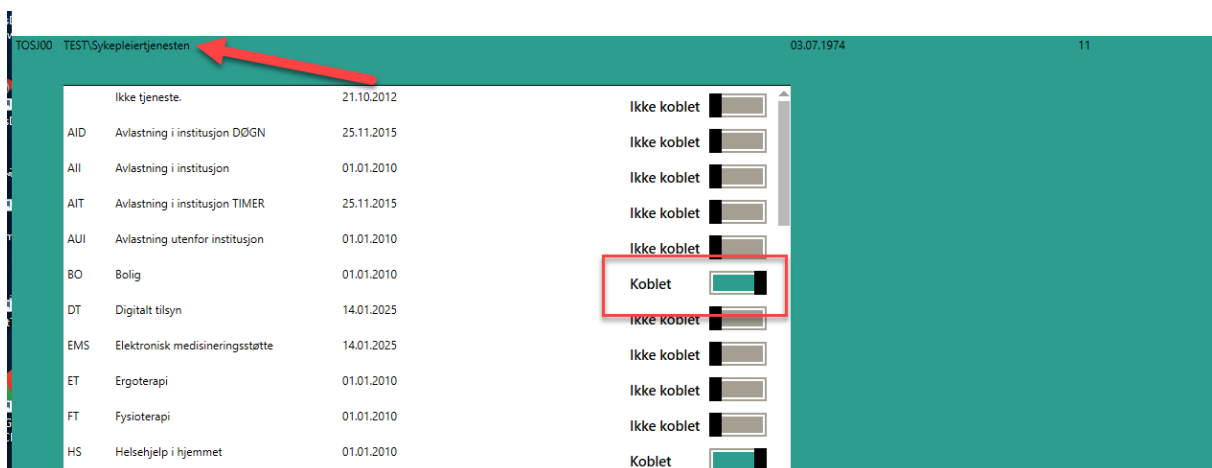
TOSJ00 TEST\Sykepleiertjenesten 03.07.1974 11

| | | | |
|---|---|---|---|
| | Ikke tjeneste. | 21.10.2012 | Ikke koblet |
| AID | Avlastning i institusjon DØGN | 25.11.2015 | Ikke koblet |
| AII | Avlastning i institusjon | 01.01.2010 | Ikke koblet |
| AIT | Avlastning i institusjon TIMER | 25.11.2015 | Ikke koblet |
| AUI | Avlastning utenfor institusjon | 01.01.2010 | Ikke koblet |
| BO | Bolig | 01.01.2010 | Koblet |
| DT | Digitalt tilsyn | 14.01.2025 | Ikke koblet |
| EMS | Elektronisk medisineringsstøtte | 14.01.2025 | Ikke koblet |
| ET | Ergoterapi | 01.01.2010 | Ikke koblet |
| FT | Fysioterapi | 01.01.2010 | Ikke koblet |
| HS | Helsehjelp i hjemmet | 01.01.2010 | Koblet |